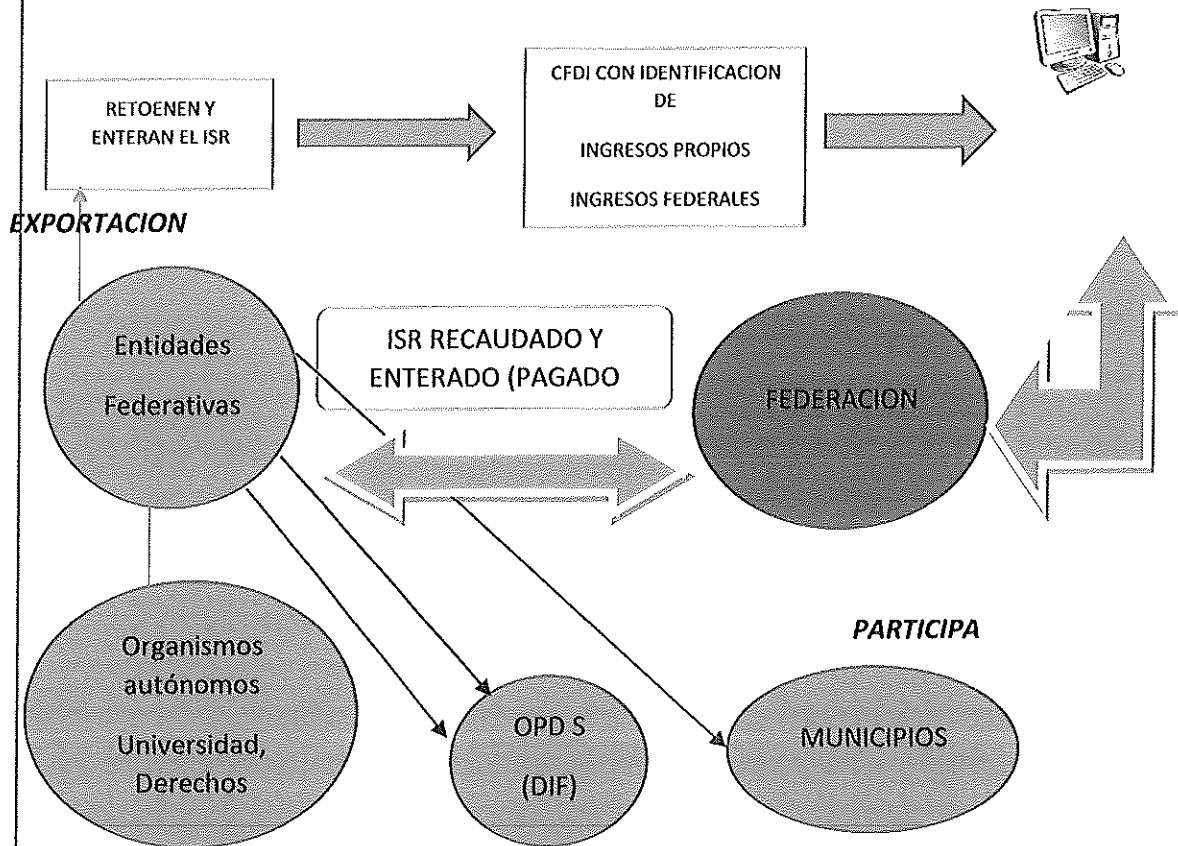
RETOENEN Y ENTERAN EL ISR

CFDI CON IDENTIFICACION DE

INGRESOS PROPIOS

INGRESOS FEDERALES

EXPORTACION

Entidades Federativas

ISR RECAUDADO Y ENTERADO (PAGADO

FEDERACION

PARTICIPA

Organismos autónomos

Universidad, Derechos

OPD S

(DIF)

MUNICIPIOS